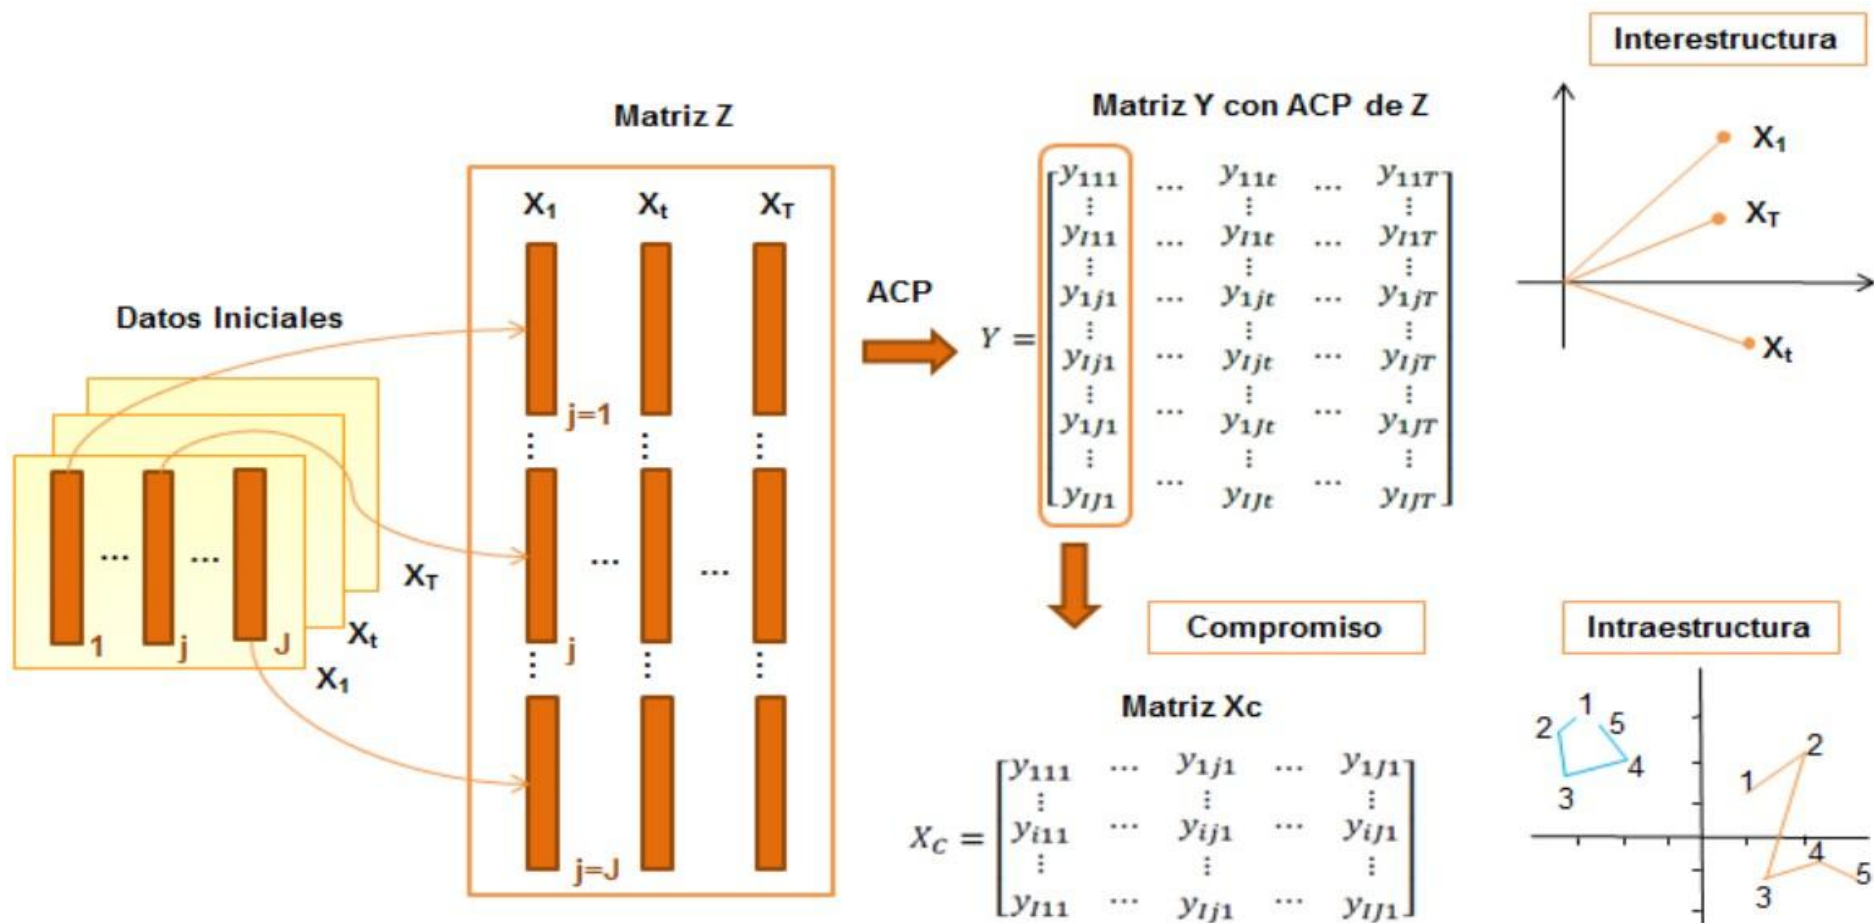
Interestructura

Matriz Z

Matriz Y con ACP de Z

$X_1$

$X_T$

$X_t$

Datos Iniciales

$X_1$ $X_t$ $X_T$

ACP

$Y = \begin{bmatrix} y_{111} & \cdots & y_{11t} & \cdots & y_{11T} \\ \vdots & & \vdots & & \vdots \\ y_{I11} & \cdots & y_{I1t} & \cdots & y_{I1T} \\ \vdots & & \vdots & & \vdots \\ y_{1j1} & \cdots & y_{1jt} & \cdots & y_{1jT} \\ \vdots & & \vdots & & \vdots \\ y_{Ij1} & \cdots & y_{Ijt} & \cdots & y_{IjT} \\ \vdots & & \vdots & & \vdots \\ y_{1J1} & \cdots & y_{1Jt} & \cdots & y_{1JT} \\ \vdots & & \vdots & & \vdots \\ y_{IJ1} & \cdots & y_{IJt} & \cdots & y_{IJT} \end{bmatrix}$

j=1

j

j=J

... ...

1 j J

$X_T$ $X_t$ $X_1$

Compromiso

Intraestructura

Matriz Xc

$X_C = \begin{bmatrix} y_{111} & \cdots & y_{1j1} & \cdots & y_{1J1} \\ \vdots & & \vdots & & \vdots \\ y_{i11} & \cdots & y_{ij1} & \cdots & y_{iJ1} \\ \vdots & & \vdots & & \vdots \\ y_{I11} & \cdots & y_{Ij1} & \cdots & y_{IJ1} \end{bmatrix}$

1 2 5 4 3

1 2 4 5 3